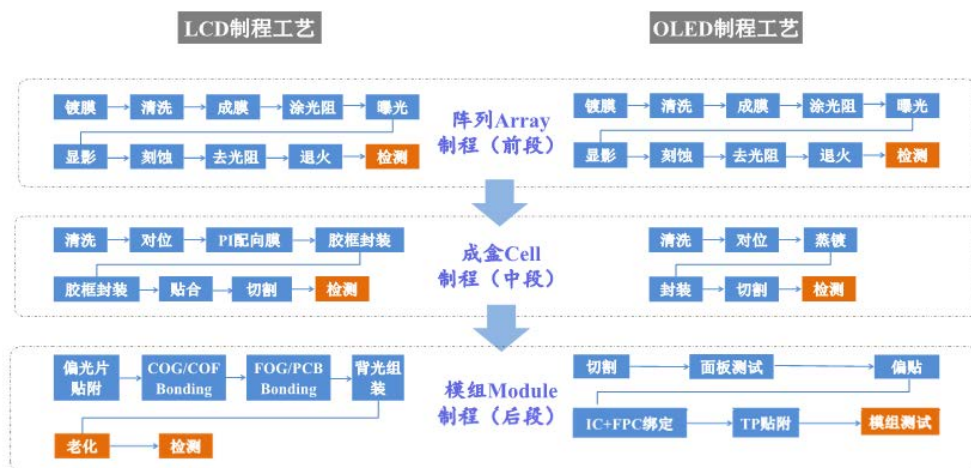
LCD制程工艺

OLED制程工艺

镀膜
清洗
成膜
涂光阻
曝光
显影
刻蚀
去光阻
退火
检测

阵列Array
制程（前段）

镀膜
清洗
成膜
涂光阻
曝光
显影
刻蚀
去光阻
退火
检测

清洗
对位
PI配向膜
胶框封装
胶框封装
贴合
切割
检测

成盒Cell
制程（中段）

清洗
对位
蒸镀
封装
切割
检测

偏光片贴附
COG/COF Bonding
FOG/PCB Bonding
背光组装
老化
检测

模组Module
制程（后段）

切割
面板测试
偏贴
IC+FPC绑定
TP贴附
模组测试